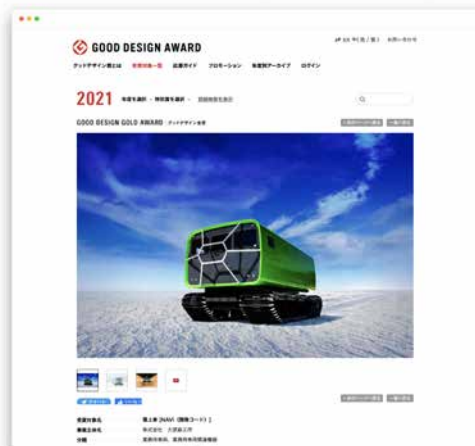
GOOD DESIGN AWARD

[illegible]

グッドデザイン賞とは 受賞対象一覧 応募ガイド プロモーション 年度別アーカイブ ログイン

2021 年度を選択 ・ 特別賞を選択 ・ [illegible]

GOOD DESIGN GOLD AWARD グッドデザイン金賞

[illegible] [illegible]

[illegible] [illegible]

受賞対象名 雪上車 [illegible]
事業主体名 株式会社 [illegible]
分類 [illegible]